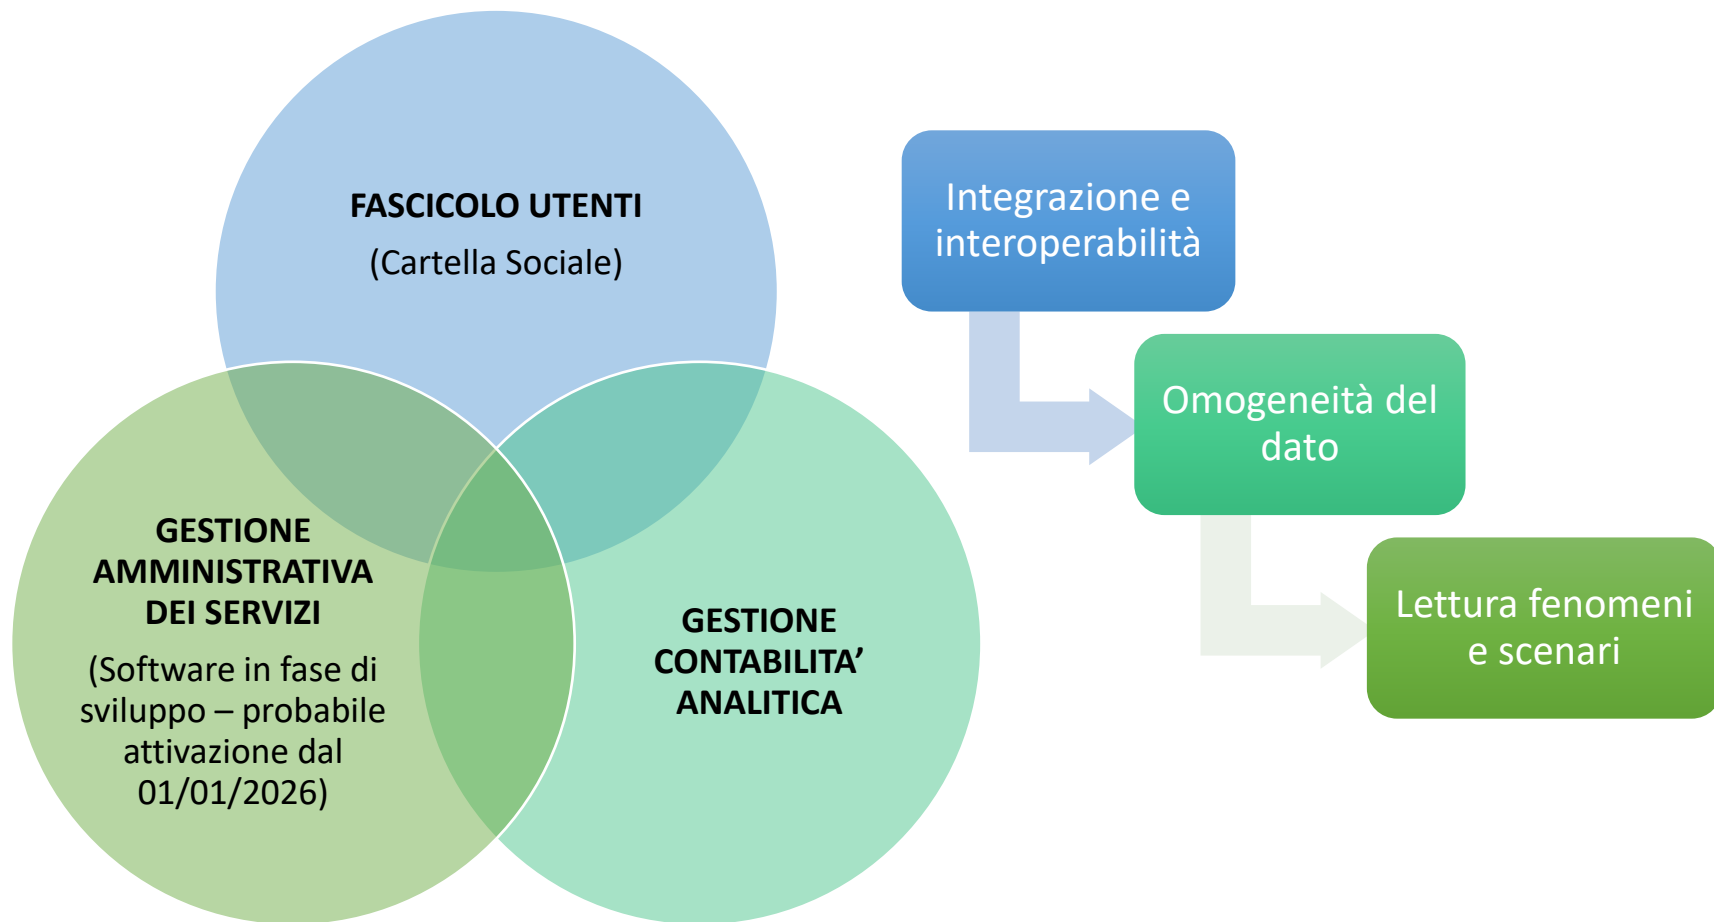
FASCICOLO UTENTI
(Cartella Sociale)

GESTIONE AMMINISTRATIVA DEI SERVIZI
(Software in fase di sviluppo – probabile attivazione dal 01/01/2026)

GESTIONE CONTABILITA' ANALITICA

Integrazione e interoperabilità

Omogeneità del dato

Lettura fenomeni e scenari